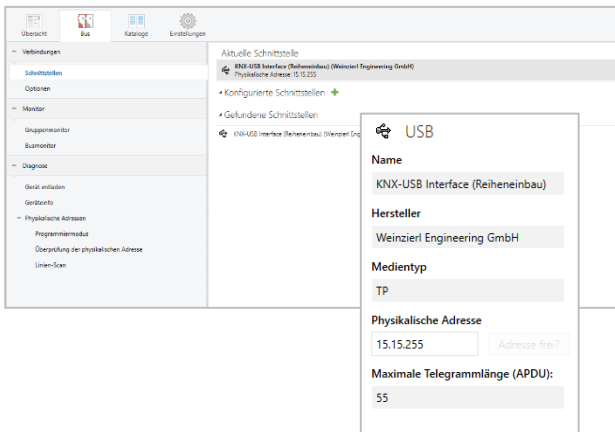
Übersicht
Bus
Kataloge
Einstellungen

Verbindungen
Schnittstellen
Optionen
Monitor
Gruppenmonitor
Busmonitor
Diagnose
Gerät entladen
Geräteinfo
Physikalische Adressen
Programmiermodus
Überprüfung der physikalischen Adresse
Linien-Scan

Aktuelle Schnittstelle
KNX-USB Interface (Reiheneinbau) (Weinzierl Engineering GmbH)
Physikalische Adresse: 15.15.255
Konfigurierte Schnittstellen +
Gefundene Schnittstellen
KNX-USB Interface (Reiheneinbau) (Weinzierl Eng

USB
Name
KNX-USB Interface (Reiheneinbau)
Hersteller
Weinzierl Engineering GmbH
Medientyp
TP
Physikalische Adresse
15.15.255
Adresse frei?
Maximale Telegrammlänge (APDU):
55